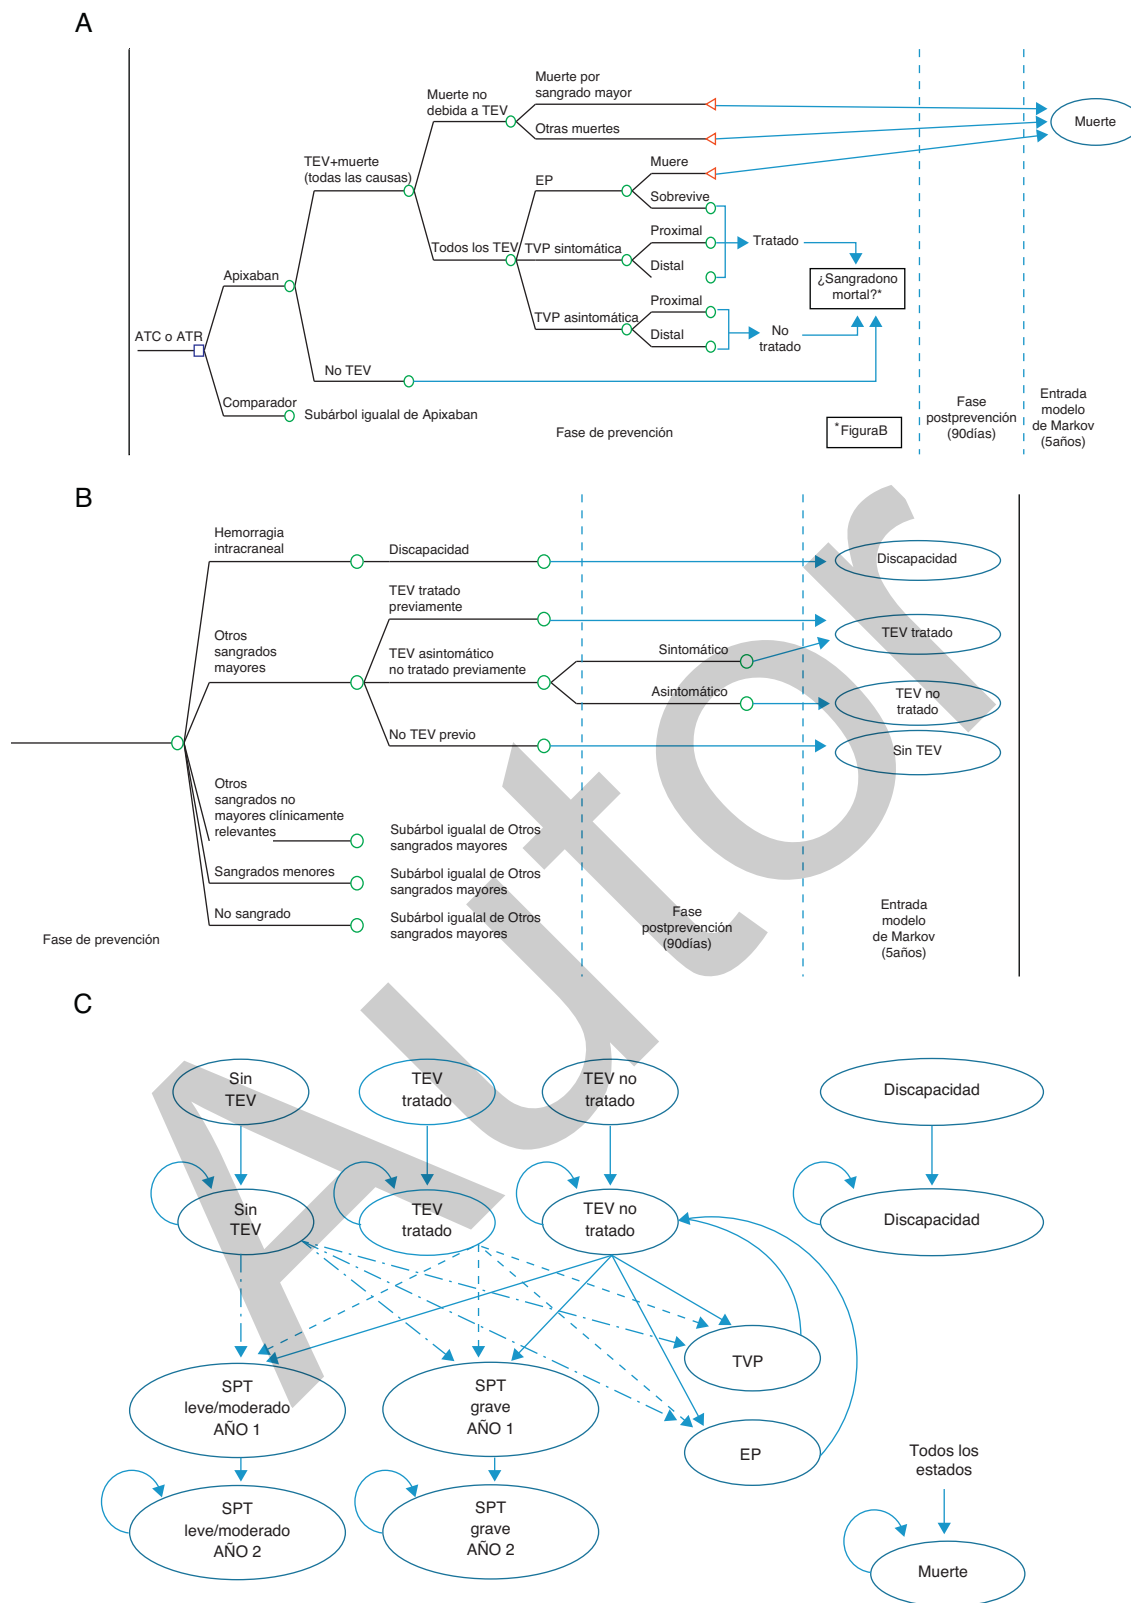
A

Muerte por sangrado mayor

Muerte no debida a TEV

Otras muertes

Muerte

TEV+muerte (todas las causas)

Muere

EP

Sobrevive

Proximal

Tratado

Todos los TEV

TVP sintomática

Distal

¿Sangradono mortal?*

Apixaban

Proximal

TVP asintomática

Distal

No tratado

ATC o ATR

No TEV

Comparador

Subárbol igual de Apixaban

Fase de prevención

*FiguraB

Fase postprevención (90días)

Entrada modelo de Markov (5años)

B

Hemorragia intracraneal

Discapacidad

Discapacidad

TEV tratado previamente

TEV tratado

Otros sangrados mayores

TEV asintomático no tratado previamente

Sintomático

Asintomático

TEV no tratado

No TEV previo

Sin TEV

Otros sangrados no mayores clínicamente relevantes

Subárbol igual de Otros sangrados mayores

Sangrados menores

Subárbol igual de Otros sangrados mayores

No sangrado

Subárbol igual de Otros sangrados mayores

Fase de prevención

Fase postprevención (90días)

Entrada modelo de Markov (5años)

C

Sin TEV

TEV tratado

TEV no tratado

Discapacidad

Sin TEV

TEV tratado

TEV no tratado

Discapacidad

TVP

SPT leve/moderado AÑO 1

SPT grave AÑO 1

EP

Todos los estados

SPT leve/moderado AÑO 2

SPT grave AÑO 2

Muerte

Autor